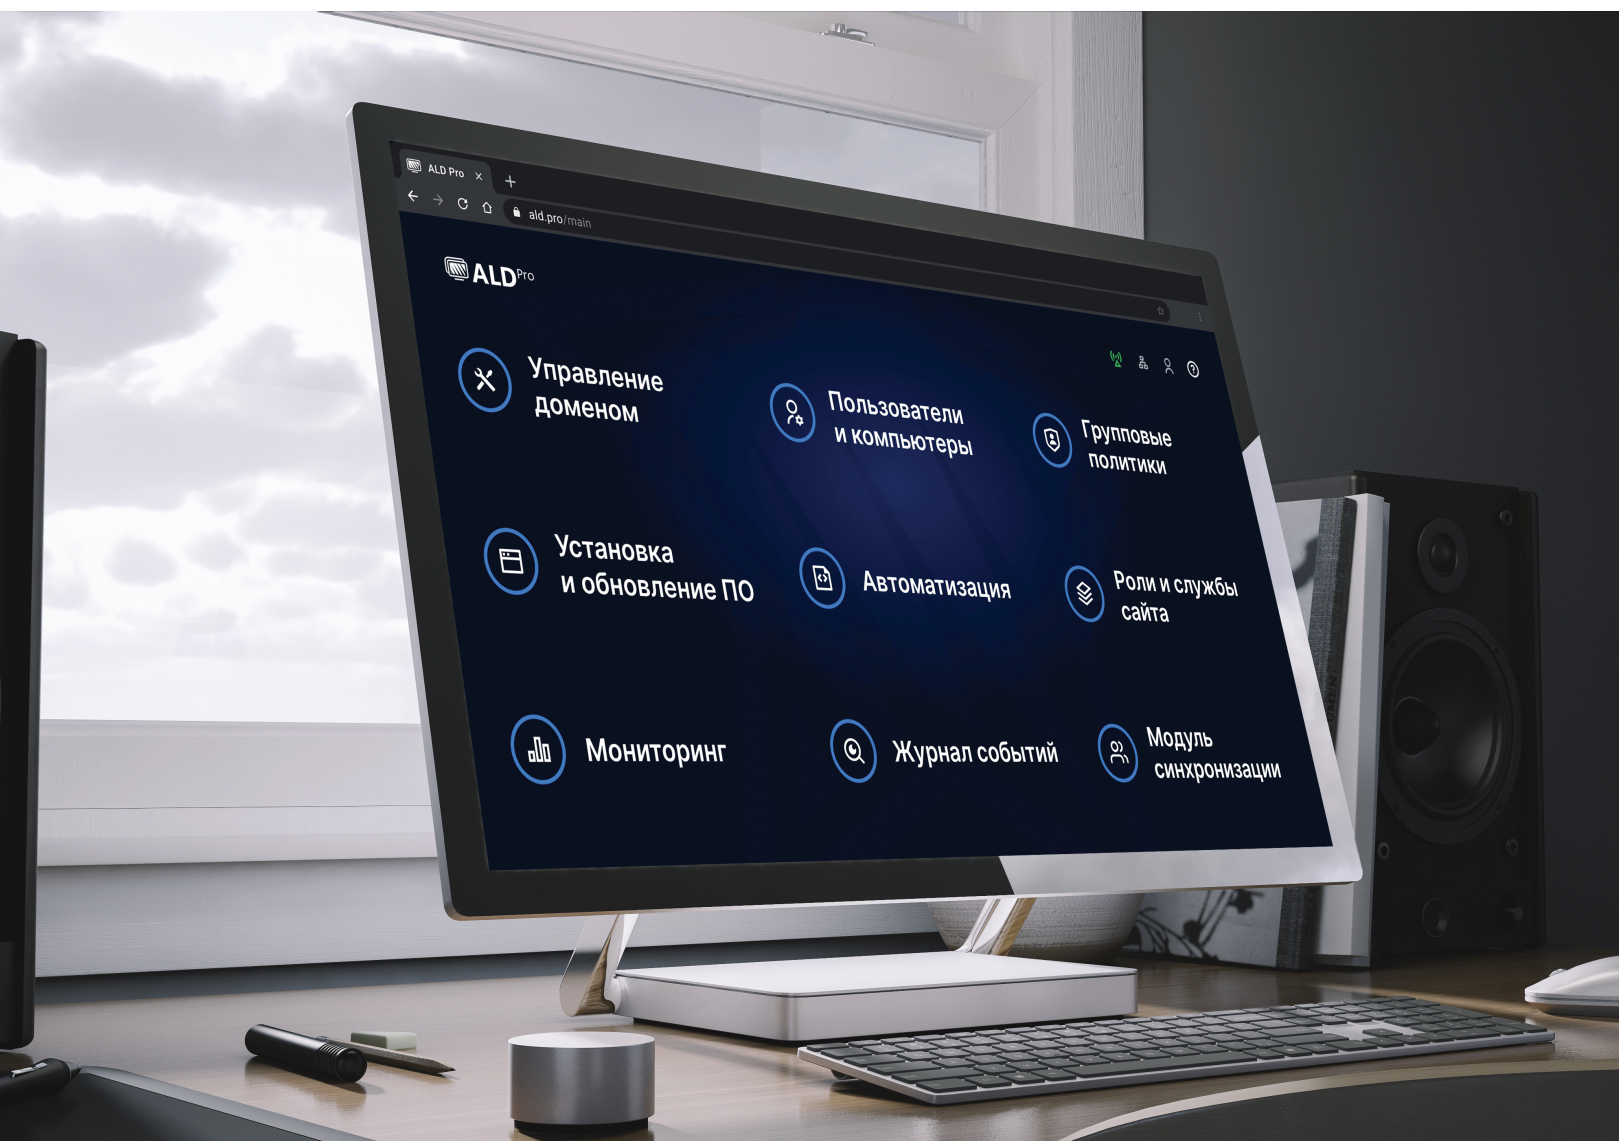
ALD Pro ×
+
ald.pro/main

ALD Pro

Управление доменом

Пользователи и компьютеры

Групповые политики

Установка и обновление ПО

Автоматизация

Роли и службы сайта

Мониторинг

Журнал событий

Модуль синхронизации